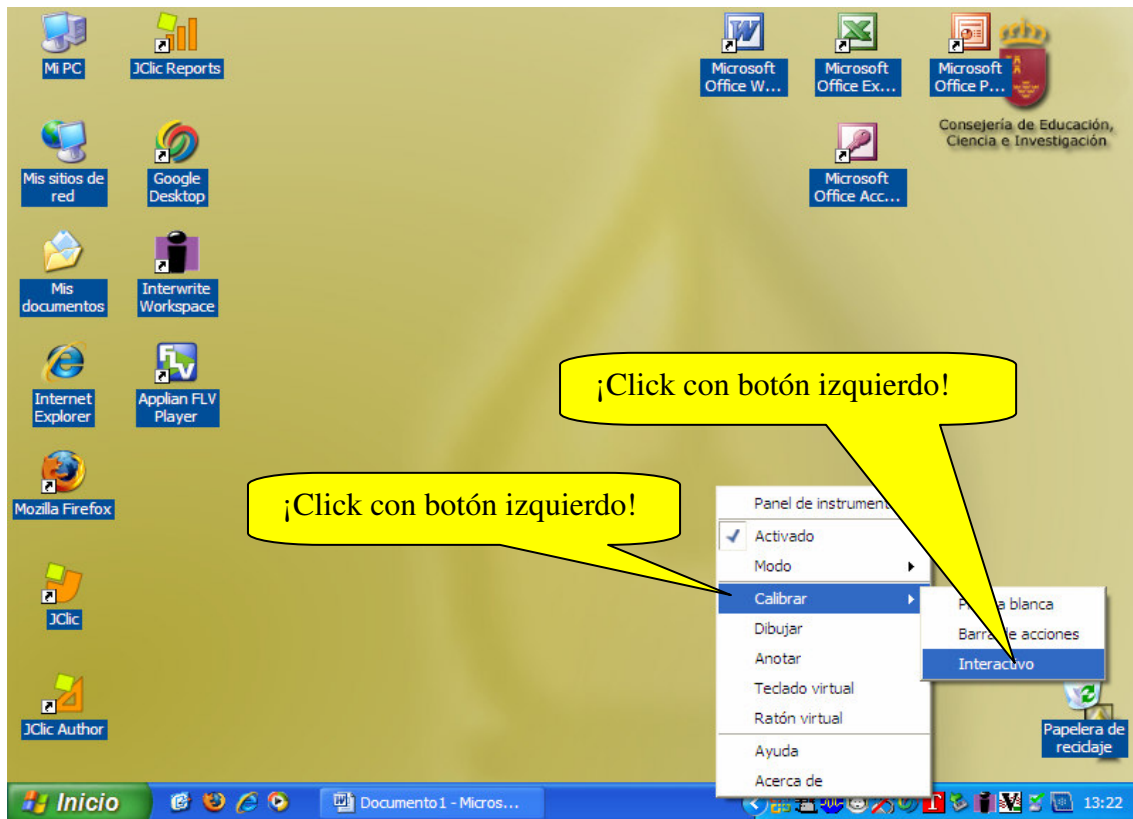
Mi PC
JClic Reports
Microsoft Office W...
Microsoft Office Ex...
Microsoft Office P...
Consejería de Educación, Ciencia e Investigación
Mis sitios de red
Google Desktop
Microsoft Office Acc...
Mis documentos
Interwrite Workspace
Internet Explorer
Applian FLV Player
¡Click con botón izquierdo!
Mozilla Firefox
¡Click con botón izquierdo!
Panel de instrument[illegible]
Activado
Modo
Calibrar
Dibujar
Anotar
Teclado virtual
Ratón virtual
Ayuda
Acerca de
P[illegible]a blanca
Barra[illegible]e acciones
Interactivo
JClic
JClic Author
Papelera de reciclaje
Inicio
Documento1 - Micros...
13:22